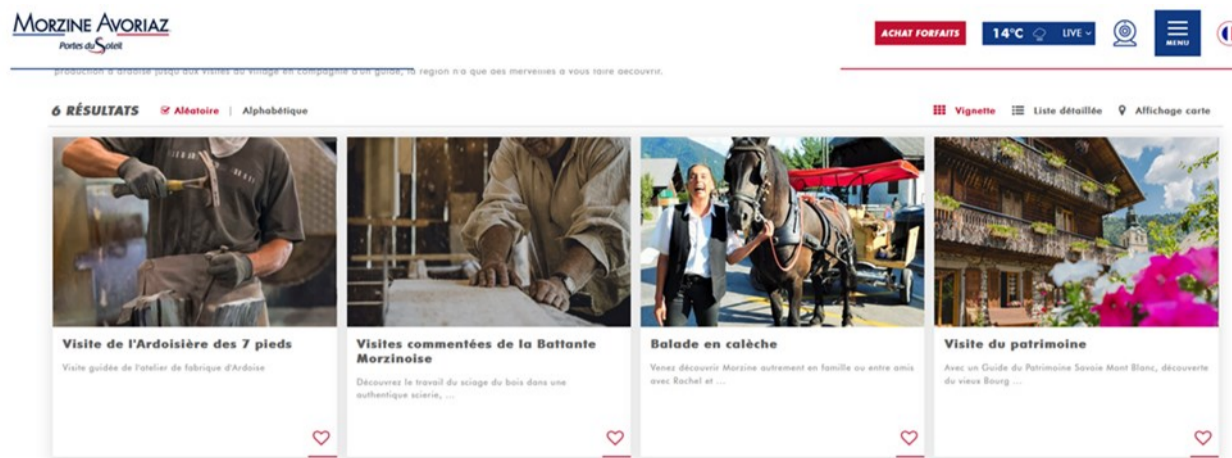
MORZINE AVORIAZ
Portes du Soleil

ACHAT FORFAITS

14°C LIVE

MENU

production d'ardoise jusqu'aux visites du village en compagnie d'un guide, la région n'a que des merveilles à vous faire découvrir.

6 RÉSULTATS Aléatoire | Alphabétique

Vignette Liste détaillée Affichage carte

Visite de l'Ardoisière des 7 pieds

Visite guidée de l'atelier de fabrique d'Ardoise

Visites commentées de la Battante Morzinoise

Découvrez le travail du sciage du bois dans une authentique scierie, ...

Balade en calèche

Venez découvrir Morzine autrement en famille ou entre amis avec Rachel et ...

Visite du patrimoine

Avec un Guide du Patrimoine Savoie Mont Blanc, découverte du vieux Bourg ...